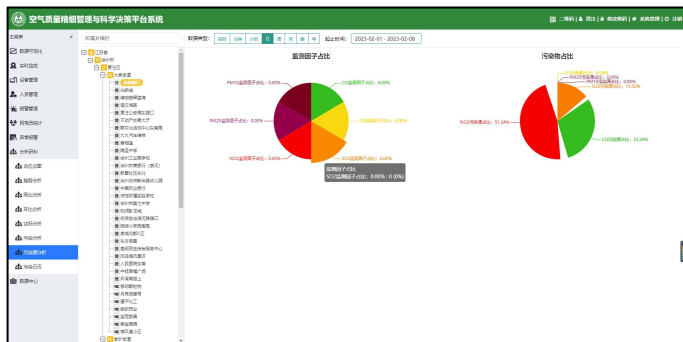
空气质量精细管理与科学决策平台系统

二维码 | 用户 | 修改密码 | 系统信息 | 注销

主菜单

数据可视化
实时监控
设备管理
人员管理
报警管理
预警预测
异常报警
分析评价
动态设置
趋势分析
同比分析
环比分析
达标分析
污染分析
污染源分析
污染日历
数据中心

数据类型： 小时 日

监测因子占比

SO2监测因子占比：0.00%
CO监测因子占比：0.00%
O3监测因子占比：0.00%
SO2监测因子占比：0.00%
NO2监测因子占比：0.00%
PM10监测因子占比：0.00%
PM2.5监测因子占比：0.00%

监测因子占比
SO2监测因子占比：0.00% ： 0 (0%)

污染物占比

PM2.5浓度占比：0.00%
PM10浓度占比：0.00%
SO2浓度占比：15.22%
NO2浓度占比：51.24%
CO浓度占比：33.24%

起止时间： 2023-02-01 - 2023-02-08